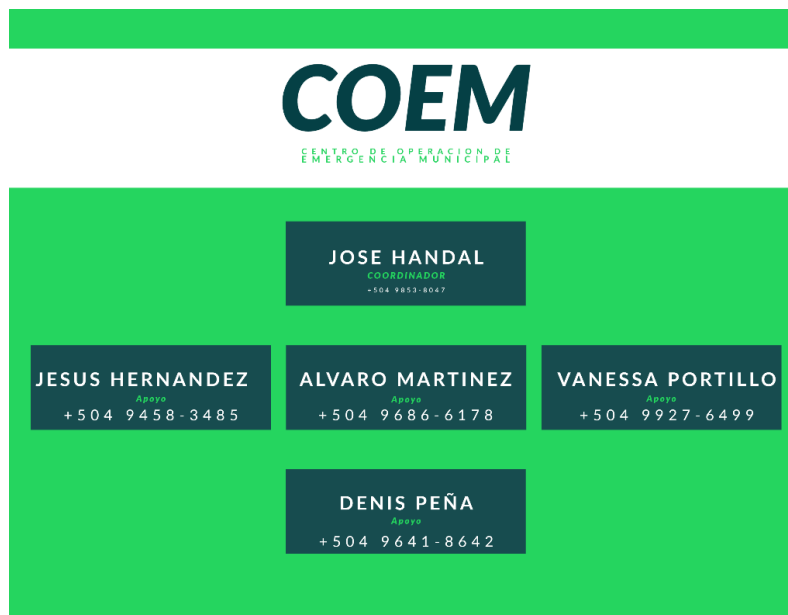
COEM

CENTRO DE OPERACION DE EMERGENCIA MUNICIPAL

JOSE HANDAL
COORDINADOR
+504 9853-8047

JESUS HERNANDEZ
Apoyo
+504 9458-3485

ALVARO MARTINEZ
Apoyo
+504 9686-6178

VANESSA PORTILLO
Apoyo
+504 9927-6499

DENIS PEÑA
Apoyo
+504 9641-8642